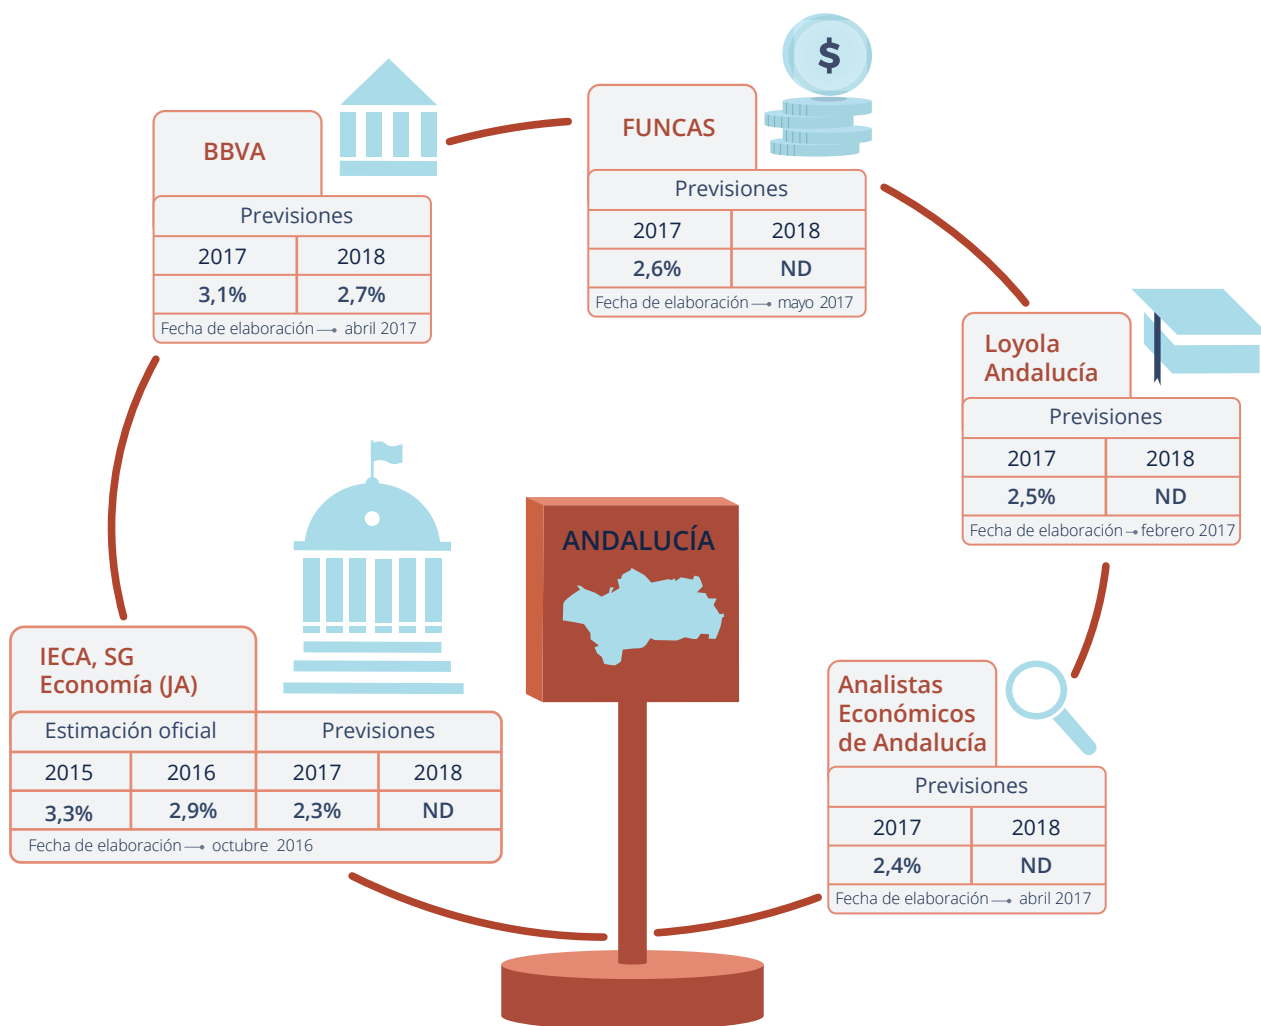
BBVA

Previsiones

| 2017 | 2018 |
|---|---|
| 3,1% | 2,7% |

Fecha de elaboración → abril 2017

FUNCAS

$

Previsiones

| 2017 | 2018 |
|---|---|
| 2,6% | ND |

Fecha de elaboración → mayo 2017

Loyola Andalucía

Previsiones

| 2017 | 2018 |
|---|---|
| 2,5% | ND |

Fecha de elaboración → febrero 2017

ANDALUCÍA

IECA, SG Economía (JA)

| Estimación oficial | | Previsiones | |
|---|---|---|---|
| 2015 | 2016 | 2017 | 2018 |
| 3,3% | 2,9% | 2,3% | ND |

Fecha de elaboración → octubre 2016

Analistas Económicos de Andalucía

Previsiones

| 2017 | 2018 |
|---|---|
| 2,4% | ND |

Fecha de elaboración → abril 2017